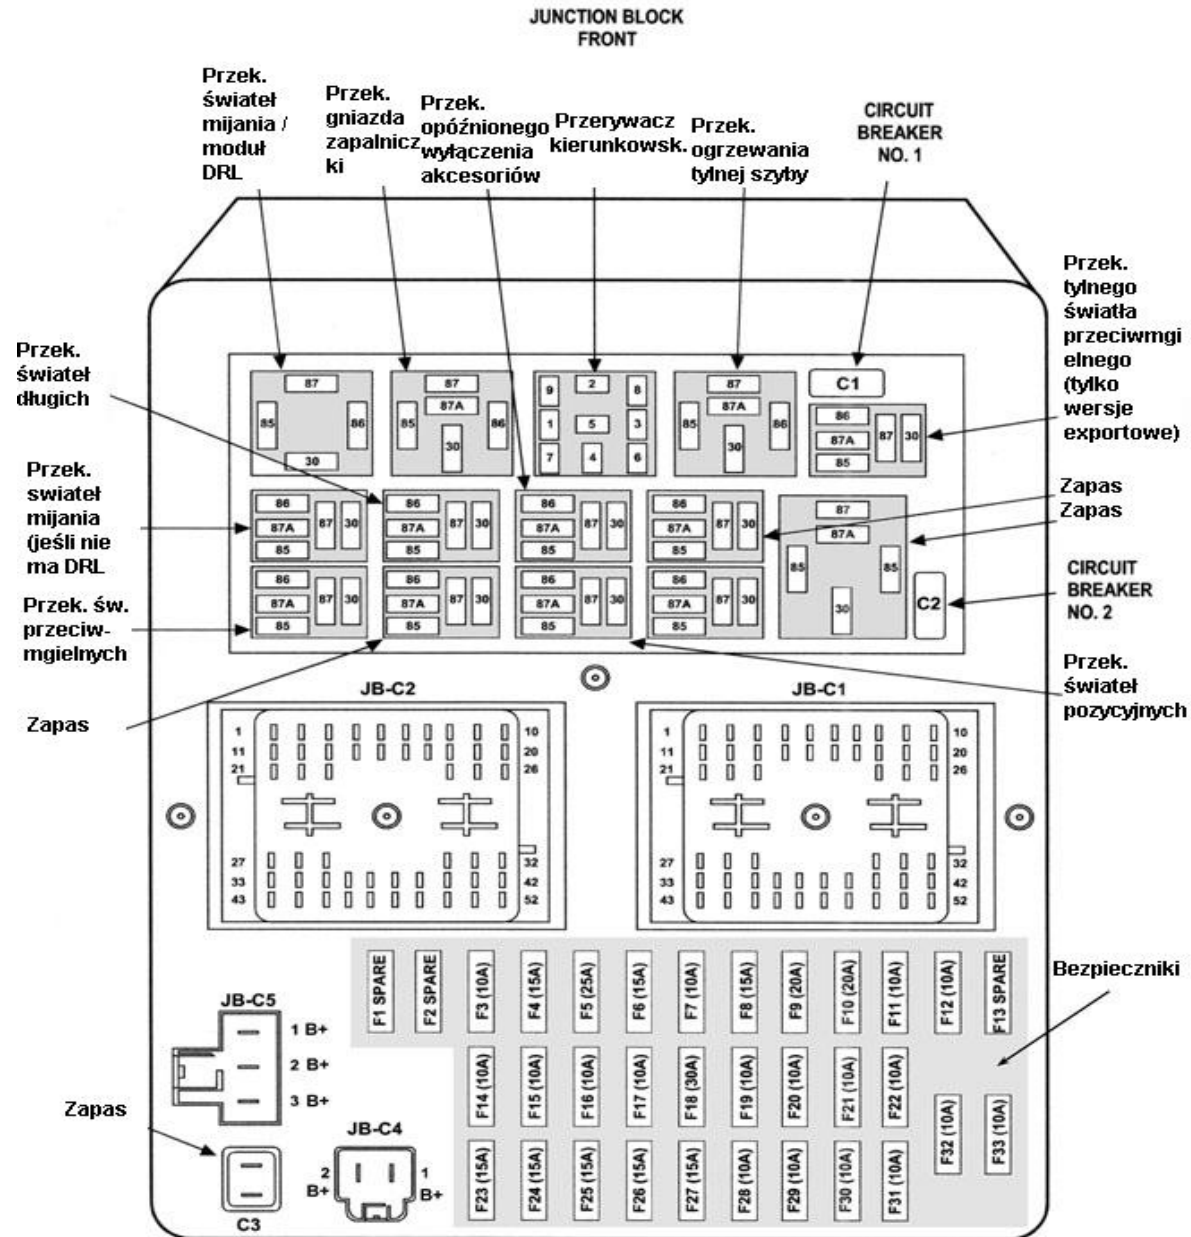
JUNCTION BLOCK FRONT

Przek. świateł mijania / moduł DRL

Przek. gniazda zapalniczki

Przek. opóźnionego wyłączenia akcesoriów

Przerywacz kierunkowsk.

Przek. ogrzewania tylnej szyby

CIRCUIT BREAKER NO. 1

Przek. tylnego światła przeciwmgielnego (tylko wersje exportowe)

Przek. świateł długich

Przek. swiateł mijania (jeśli nie ma DRL

Przek. św. przeciw-mgielnych

Zapas

Zapas
Zapas

CIRCUIT BREAKER NO. 2

Przek. świateł pozycyjnych

87 85 86 30
87 87A 85 30 86
9 2 8 1 5 3 7 4 6
87 87A 85 30 86
C1
86 87A 85 87 30

86 87A 85 87 30
86 87A 85 87 30
86 87A 85 87 30
86 87A 85 87 30
87 87A 85 85 30
86 87A 85 87 30
86 87A 85 87 30
86 87A 85 87 30
86 87A 85 87 30
C2

JB-C2
1 11 21 27 33 43 10 20 26 32 42 52

JB-C1
1 11 21 27 33 43 10 20 26 32 42 52

F1 SPARE
F2 SPARE
F3 (10A)
F4 (15A)
F5 (25A)
F6 (15A)
F7 (10A)
F8 (15A)
F9 (20A)
F10 (20A)
F11 (10A)
F12 (10A)
F13 SPARE

Bezpieczniki

F14 (10A)
F15 (10A)
F16 (10A)
F17 (10A)
F18 (30A)
F19 (10A)
F20 (10A)
F21 (10A)
F22 (10A)
F32 (10A)
F33 (10A)

F23 (15A)
F24 (15A)
F25 (15A)
F26 (15A)
F27 (15A)
F28 (10A)
F29 (10A)
F30 (10A)
F31 (10A)

JB-C5
1 B+
2 B+
3 B+

Zapas

C3

JB-C4
2 B+
1 B+